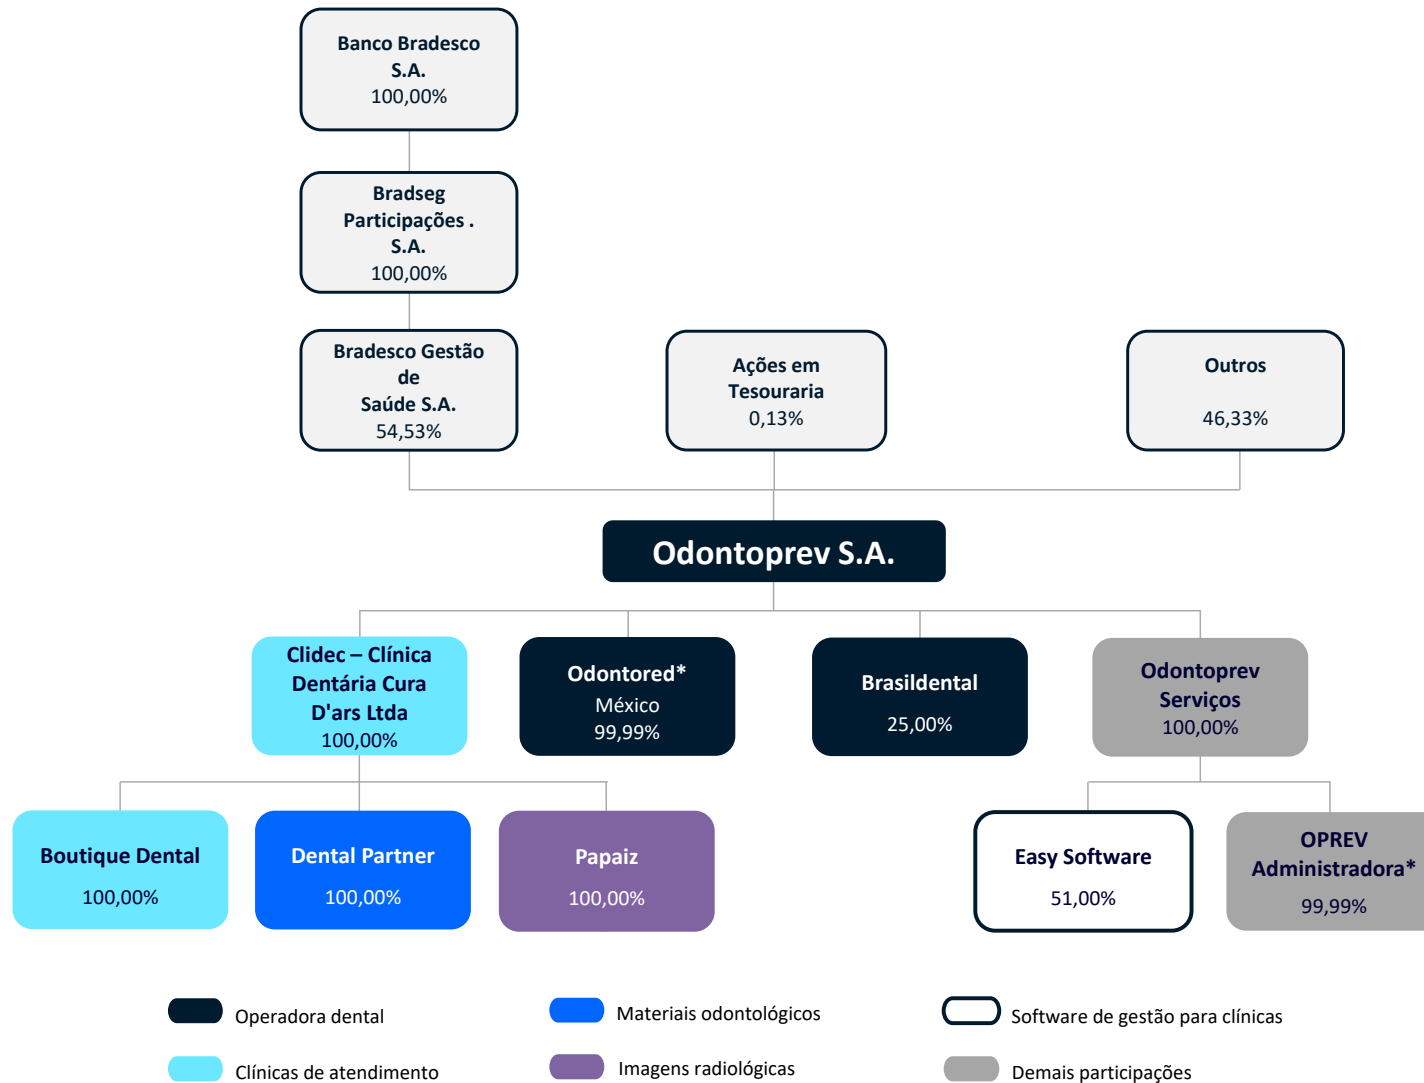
Banco Bradesco S.A.
100,00%

Bradseg Participações . S.A.
100,00%

Bradesco Gestão de Saúde S.A.
54,53%

Ações em Tesouraria
0,13%

Outros
46,33%

Odontoprev S.A.

Clidec – Clínica Dentária Cura D'ars Ltda
100,00%

Odontored*
México
99,99%

Brasildental
25,00%

Odontoprev Serviços
100,00%

Boutique Dental
100,00%

Dental Partner
100,00%

Papaiz
100,00%

Easy Software
51,00%

OPREV Administradora*
99,99%

Operadora dental

Materiais odontológicos

Software de gestão para clínicas

Clínicas de atendimento

Imagens radiológicas

Demais participações